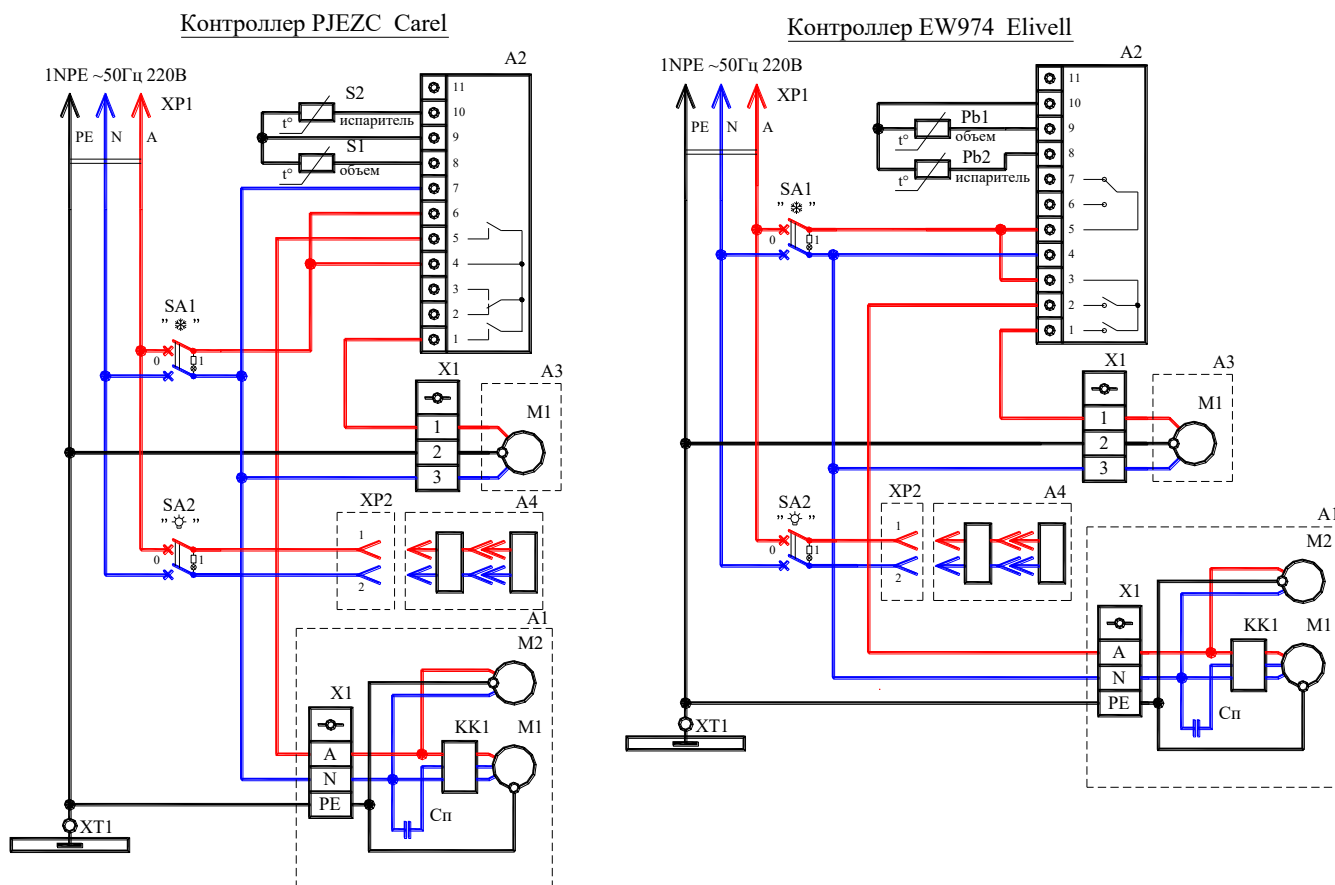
Контроллер PJEZC Carel

1NPE ~50Гц 220В
XP1
PE N A
A2
S2
t°
испаритель
S1
t°
объем
11
10
9
8
7
6
5
4
3
2
1
SA1
" ❄ "
0 1
X1
A3
M1
1
2
3
SA2
" ☼ "
0 1
XP2
1
2
A4
A1
M2
X1
A
N
PE
KK1
M1
Сп
XT1

Контроллер EW974 Elivell

1NPE ~50Гц 220В
XP1
PE N A
A2
Pb1
t°
объем
Pb2
t°
испаритель
11
10
9
8
7
6
5
4
3
2
1
SA1
" ❄ "
0 1
X1
A3
M1
1
2
3
SA2
" ☼ "
0 1
XP2
1
2
A4
A1
M2
X1
A
N
PE
KK1
M1
Сп
XT1